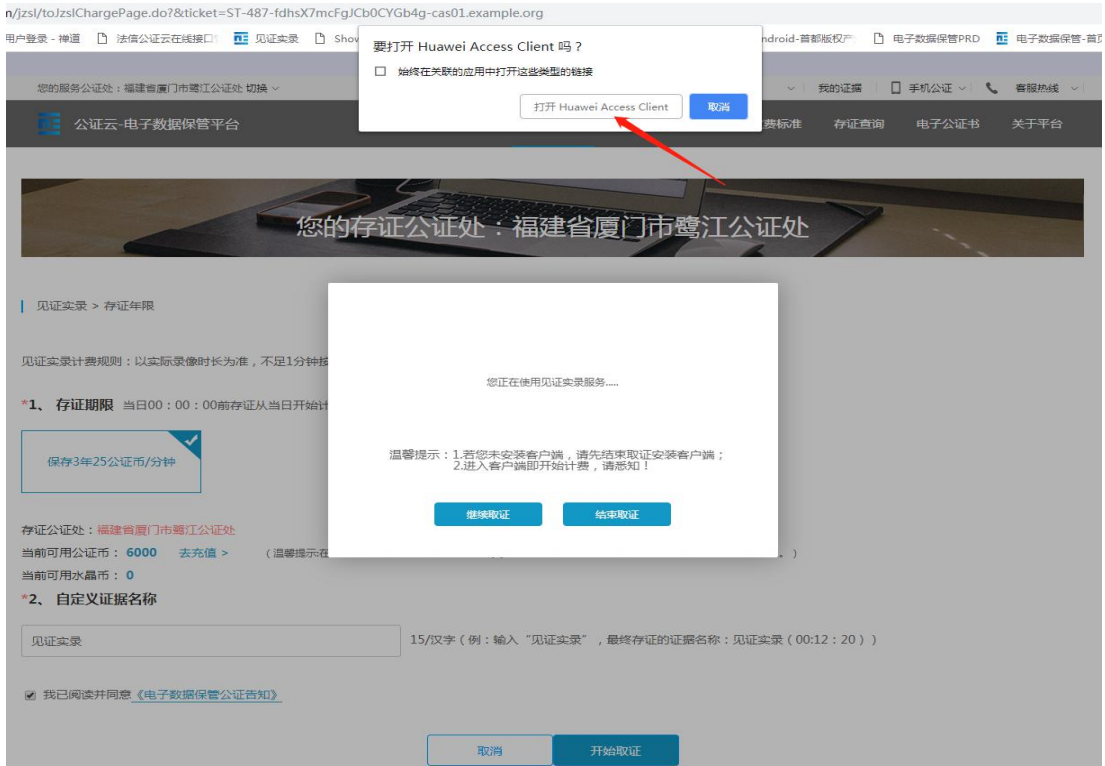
n/jzsl/toJzslChargePage.do?&ticket=ST-487-fdhsX7mcFgJCb0CYGb4g-cas01.example.org

用户登录 - 禅道　法信公证云在线接口　见证实录　Show　ndroid-首都版权产　电子数据保管PRD　电子数据保管-首页

要打开 Huawei Access Client 吗？

始终在关联的应用中打开这些类型的链接

打开 Huawei Access Client　取消

您的服务公证处：福建省厦门市鹭江公证处 切换

我的证据　手机公证　客服热线

公证云-电子数据保管平台

费标准　存证查询　电子公证书　关于平台

您的存证公证处：福建省厦门市鹭江公证处

见证实录 > 存证年限

见证实录计费规则：以实际录像时长为准，不足1分钟按

*1、存证期限 当日00：00：00前存证从当日开始计

保存3年25公证币/分钟

存证公证处：福建省厦门市鹭江公证处

当前可用公证币：6000　去充值 >　（温馨提示:在　。）

当前可用水晶币：0

*2、自定义证据名称

见证实录

15/汉字（例：输入"见证实录"，最终存证的证据名称：见证实录（00:12：20））

我已阅读并同意《电子数据保管公证告知》

取消　开始取证

您正在使用见证实录服务.....

温馨提示：1.若您未安装客户端，请先结束取证安装客户端；
2.进入客户端即开始计费，请悉知！

继续取证　结束取证